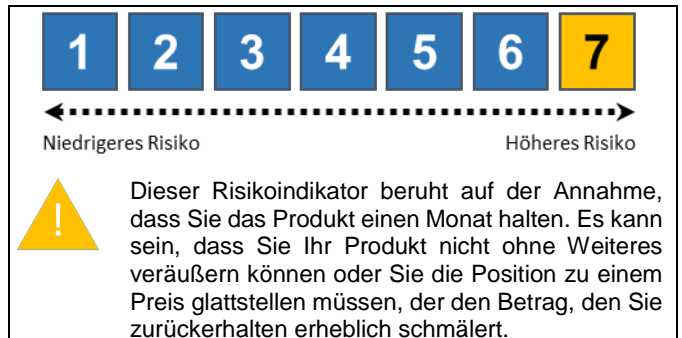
| 1 | 2 | 3 | 4 | 5 | 6 | 7 |
|---|---|---|---|---|---|---|

Niedrigeres Risiko

Höheres Risiko

!

Dieser Risikoindikator beruht auf der Annahme, dass Sie das Produkt einen Monat halten. Es kann sein, dass Sie Ihr Produkt nicht ohne Weiteres veräußern können oder Sie die Position zu einem Preis glattstellen müssen, der den Betrag, den Sie zurückerhalten erheblich schmälert.